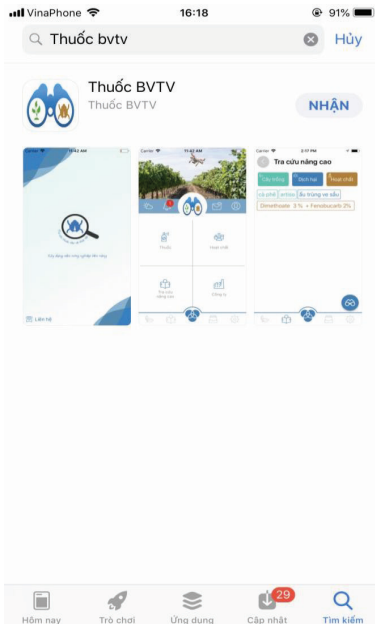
VinaPhone 16:18 91%

Thuốc bvtv

Hủy

Thuốc BVTV

Thuốc BVTV

NHẬN

Carrier 11:42 AM

Carrier 11:42 AM

Carrier 2:17 PM

Tra cứu nâng cao

Cây trồng

Dịch hại

Hoạt chất

cà phê

Actiso

Ấu trùng ve sầu

Dimethoate 3% + Fenobucarb 2%

Thuốc

Hoạt chất

Tra cứu nâng cao

Thống kê

Liên hệ

Hôm nay

Trò chơi

Ứng dụng

29

Cập nhật

Tìm kiếm